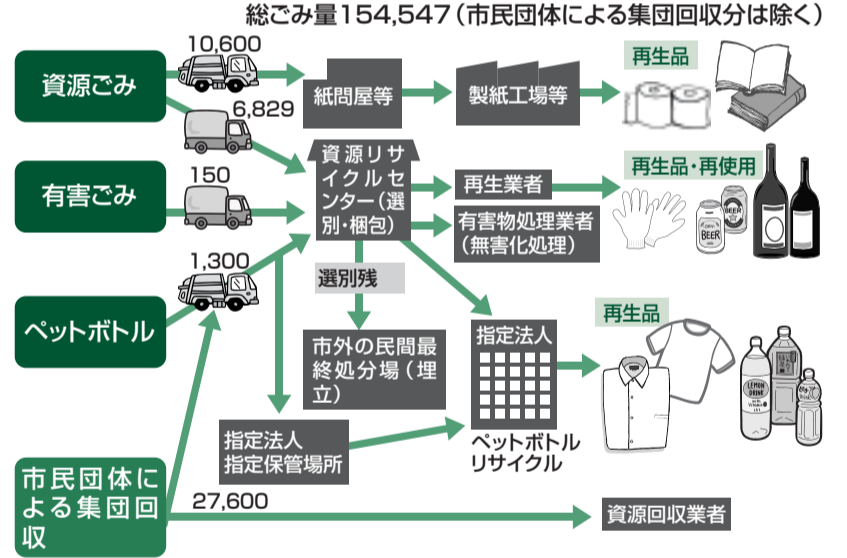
総ごみ量154,547（市民団体による集団回収分は除く）

資源ごみ

10,600

6,829

紙問屋等

製紙工場等

再生品

有害ごみ

150

資源リサイクルセンター（選別・梱包）

再生業者

再生品・再使用

有害物処理業者（無害化処理）

BEER

1,300

選別残

ペットボトル

市外の民間最終処分場（埋立）

指定法人

再生品

LEMON DRINK

指定法人
指定保管場所

ペットボトルリサイクル

市民団体による集団回収

27,600

資源回収業者